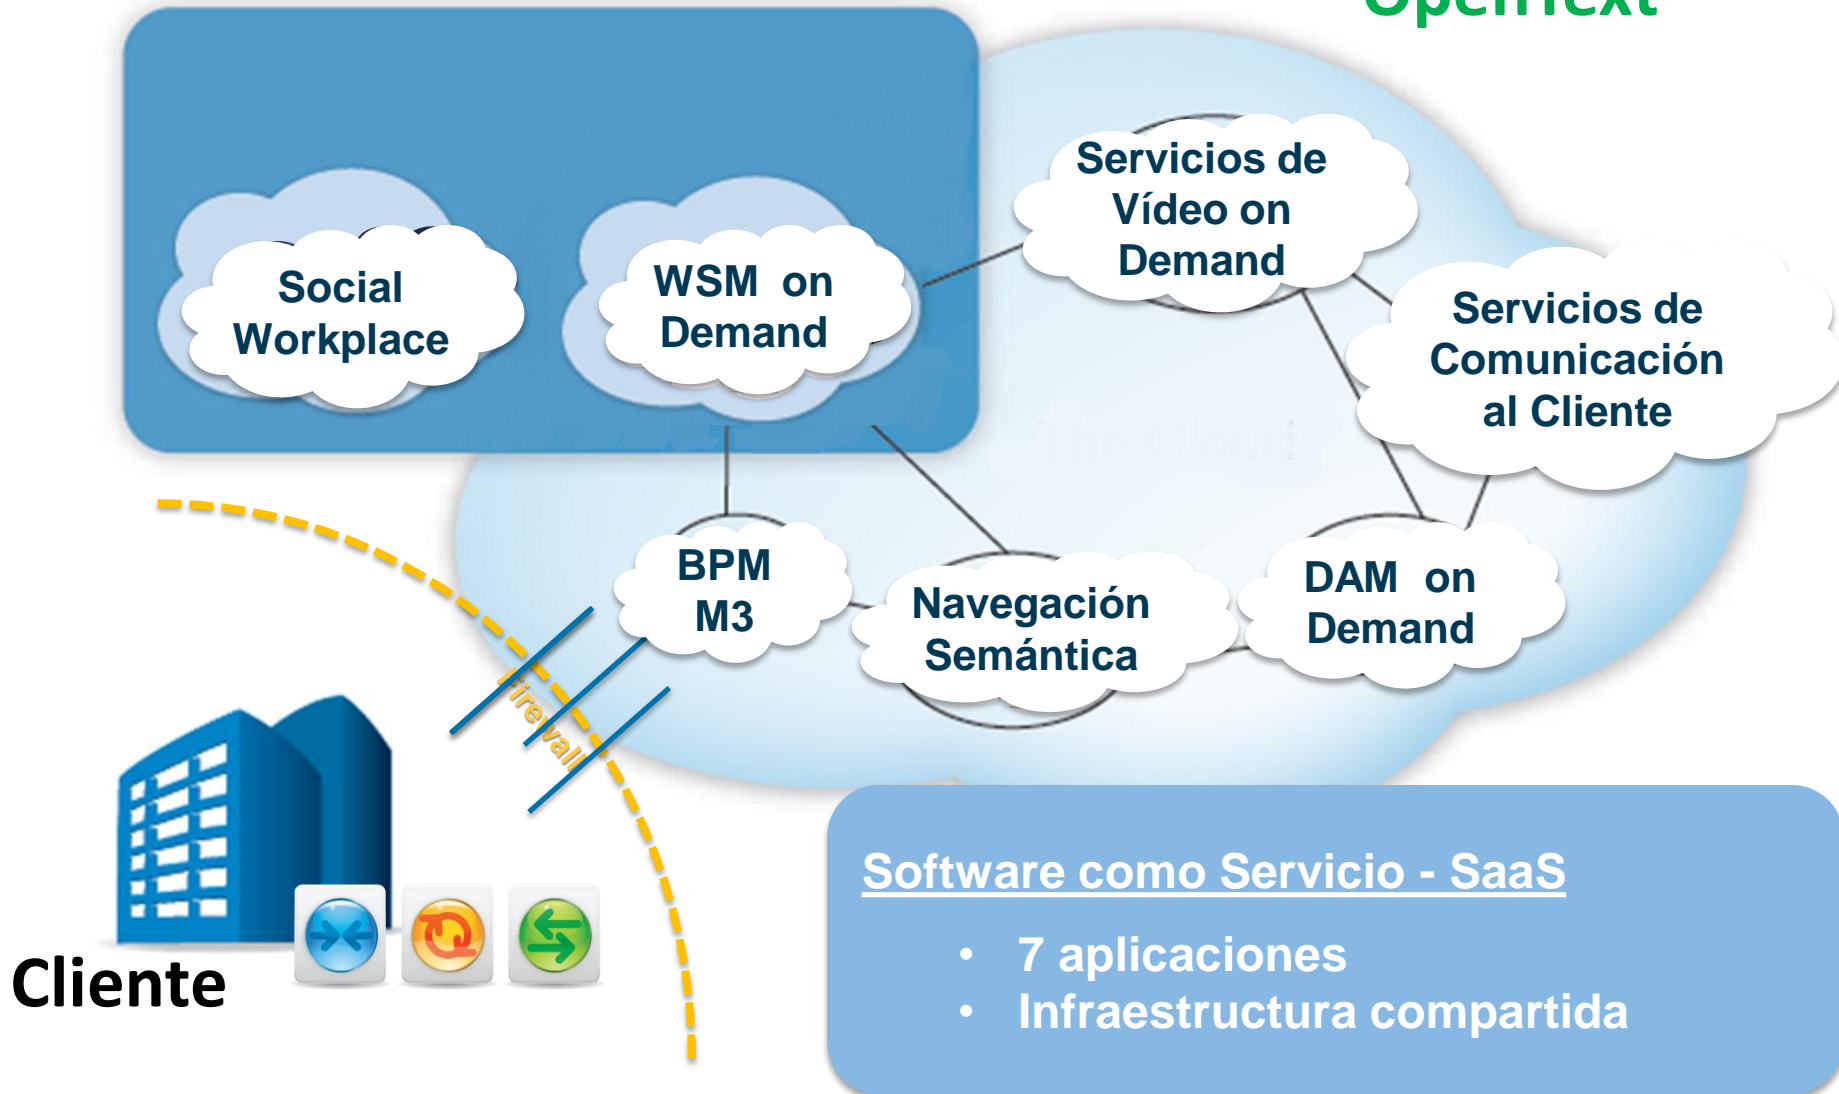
OpenText

Social Workplace

WSM on Demand

Servicios de Vídeo on Demand

Servicios de Comunicación al Cliente

The Cloud

BPM M3

Navegación Semántica

DAM on Demand

Firewall

Cliente

Software como Servicio - SaaS

• 7 aplicaciones
• Infraestructura compartida